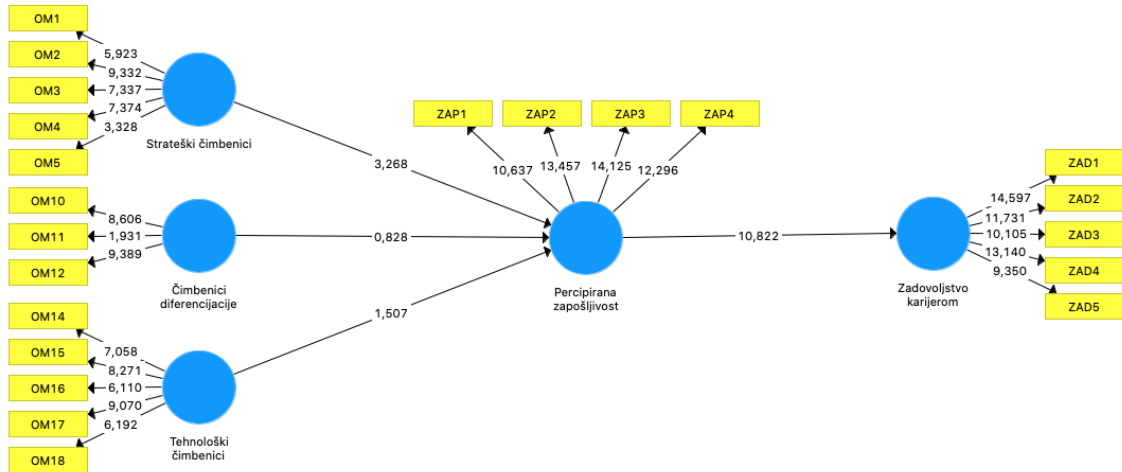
OM1
OM2
OM3
OM4
OM5
5,923
9,332
7,337
7,374
3,328
Strateški čimbenici

OM10
OM11
OM12
8,606
1,931
9,389
Čimbenici diferencijacije

OM14
OM15
OM16
OM17
OM18
7,058
8,271
6,110
9,070
6,192
Tehnološki čimbenici

3,268
0,828
1,507

ZAP1
ZAP2
ZAP3
ZAP4
10,637
13,457
14,125
12,296
Percipirana zapošljivost

10,822

Zadovoljstvo karijerom
14,597
11,731
10,105
13,140
9,350
ZAD1
ZAD2
ZAD3
ZAD4
ZAD5